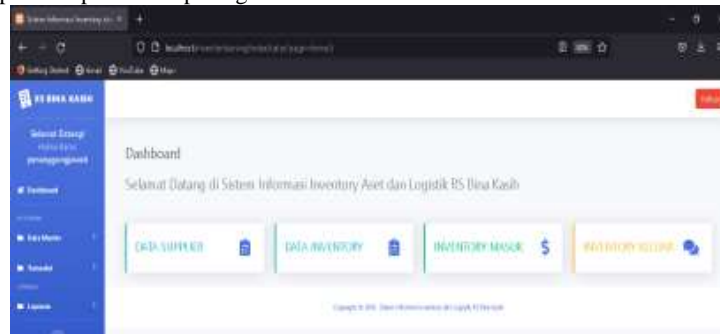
Sistem Informasi Inventory A... ×

localhost/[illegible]

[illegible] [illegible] YouTube Maps

RS BINA KASIH

Selamat Datang
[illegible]
penanggungjawab

Dashboard

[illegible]

Data Master

Transaksi

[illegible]

Laporan

Dashboard

Selamat Datang di Sistem Informasi Inventory Aset dan Logistik RS Bina Kasih

DATA SUPPLIER

DATA INVENTORY

INVENTORY MASUK $

INVENTORY KELUAR

Copyright © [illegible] Sistem Informasi Inventory Aset dan Logistik RS Bina Kasih